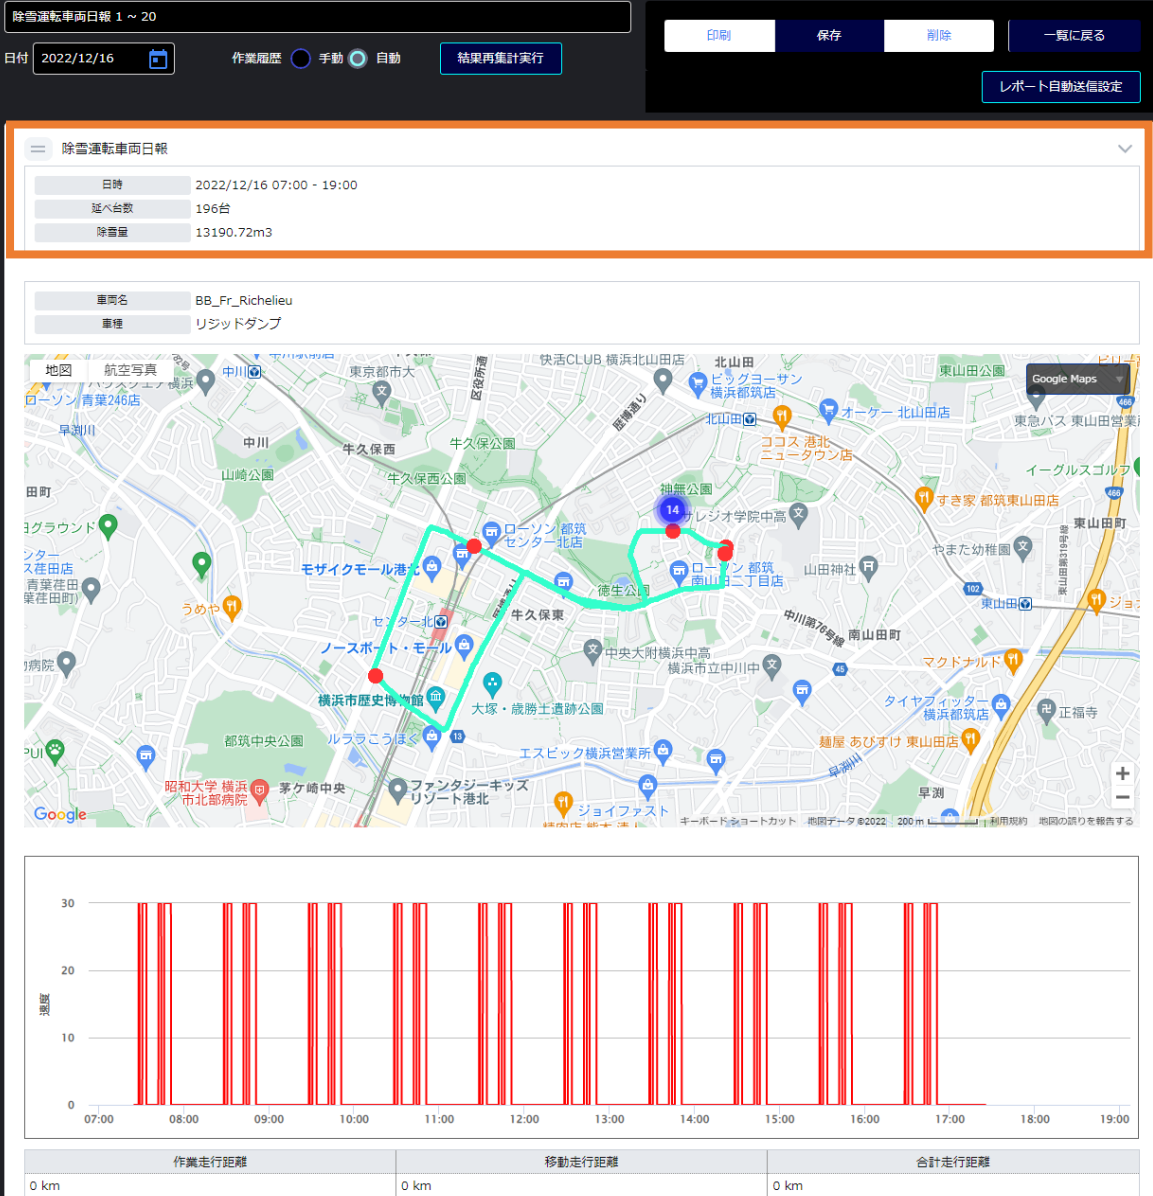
除雪運転車両日報 1 ~ 20

日付 2022/12/16

作業履歴 手動 自動

結果再集計実行

印刷 保存 削除 一覧に戻る

レポート自動送信設定

除雪運転車両日報

| 日時 | 2022/12/16 07:00 - 19:00 |
|---|---|
| 延べ台数 | 196台 |
| 除雪量 | 13190.72m3 |

| 車両名 | BB_Fr_Richelieu |
|---|---|
| 車種 | リジッドダンプ |

地図 航空写真

Google Maps

快活CLUB 横浜北山田店 北山田 ビッグヨーサン 横浜都筑店 オーケー 北山田店 東山田公園 東急バス 東山田営業所 ローソン 青葉246店 早渕川 中川 東京都市大 区役所通り 北山田 ココス 港北ニュータウン店 牛久保西 牛久保公園 イーグルスゴルフ 山崎公園 牛久保西公園 神無公園 すき家 都筑東山田店 田町 14 サレジオ学院中高 東山田町 グラウンド ローソン 都筑センター北店 やまた幼稚園 モザイクモール港北 ローソン 都筑南山田二丁目店 山田神社 徳生公園 うめや 東山田 センター北 牛久保東 中川第76号線 南山田町 ノースポート・モール 中央大附横浜中高 横浜市立中川中 マクドナルド 横浜市歴史博物館 大塚・歳勝土遺跡公園 タイヤフィッター 横浜都筑店 正福寺 都筑中央公園 ルララこうほく 麺屋 あびすけ 東山田店 エスビック横浜営業所 早渕川 昭和大学 横浜市北部病院 茅ケ崎中央 ファンタジーキッズリゾート港北 早渕 ジョイファスト

Google キーボードショートカット 地図データ ©2022 200 m 利用規約 地図の誤りを報告する

30
20
10
0
速度
07:00 08:00 09:00 10:00 11:00 12:00 13:00 14:00 15:00 16:00 17:00 18:00 19:00

| 作業走行距離 | 移動走行距離 | 合計走行距離 |
|---|---|---|
| 0 km | 0 km | 0 km |